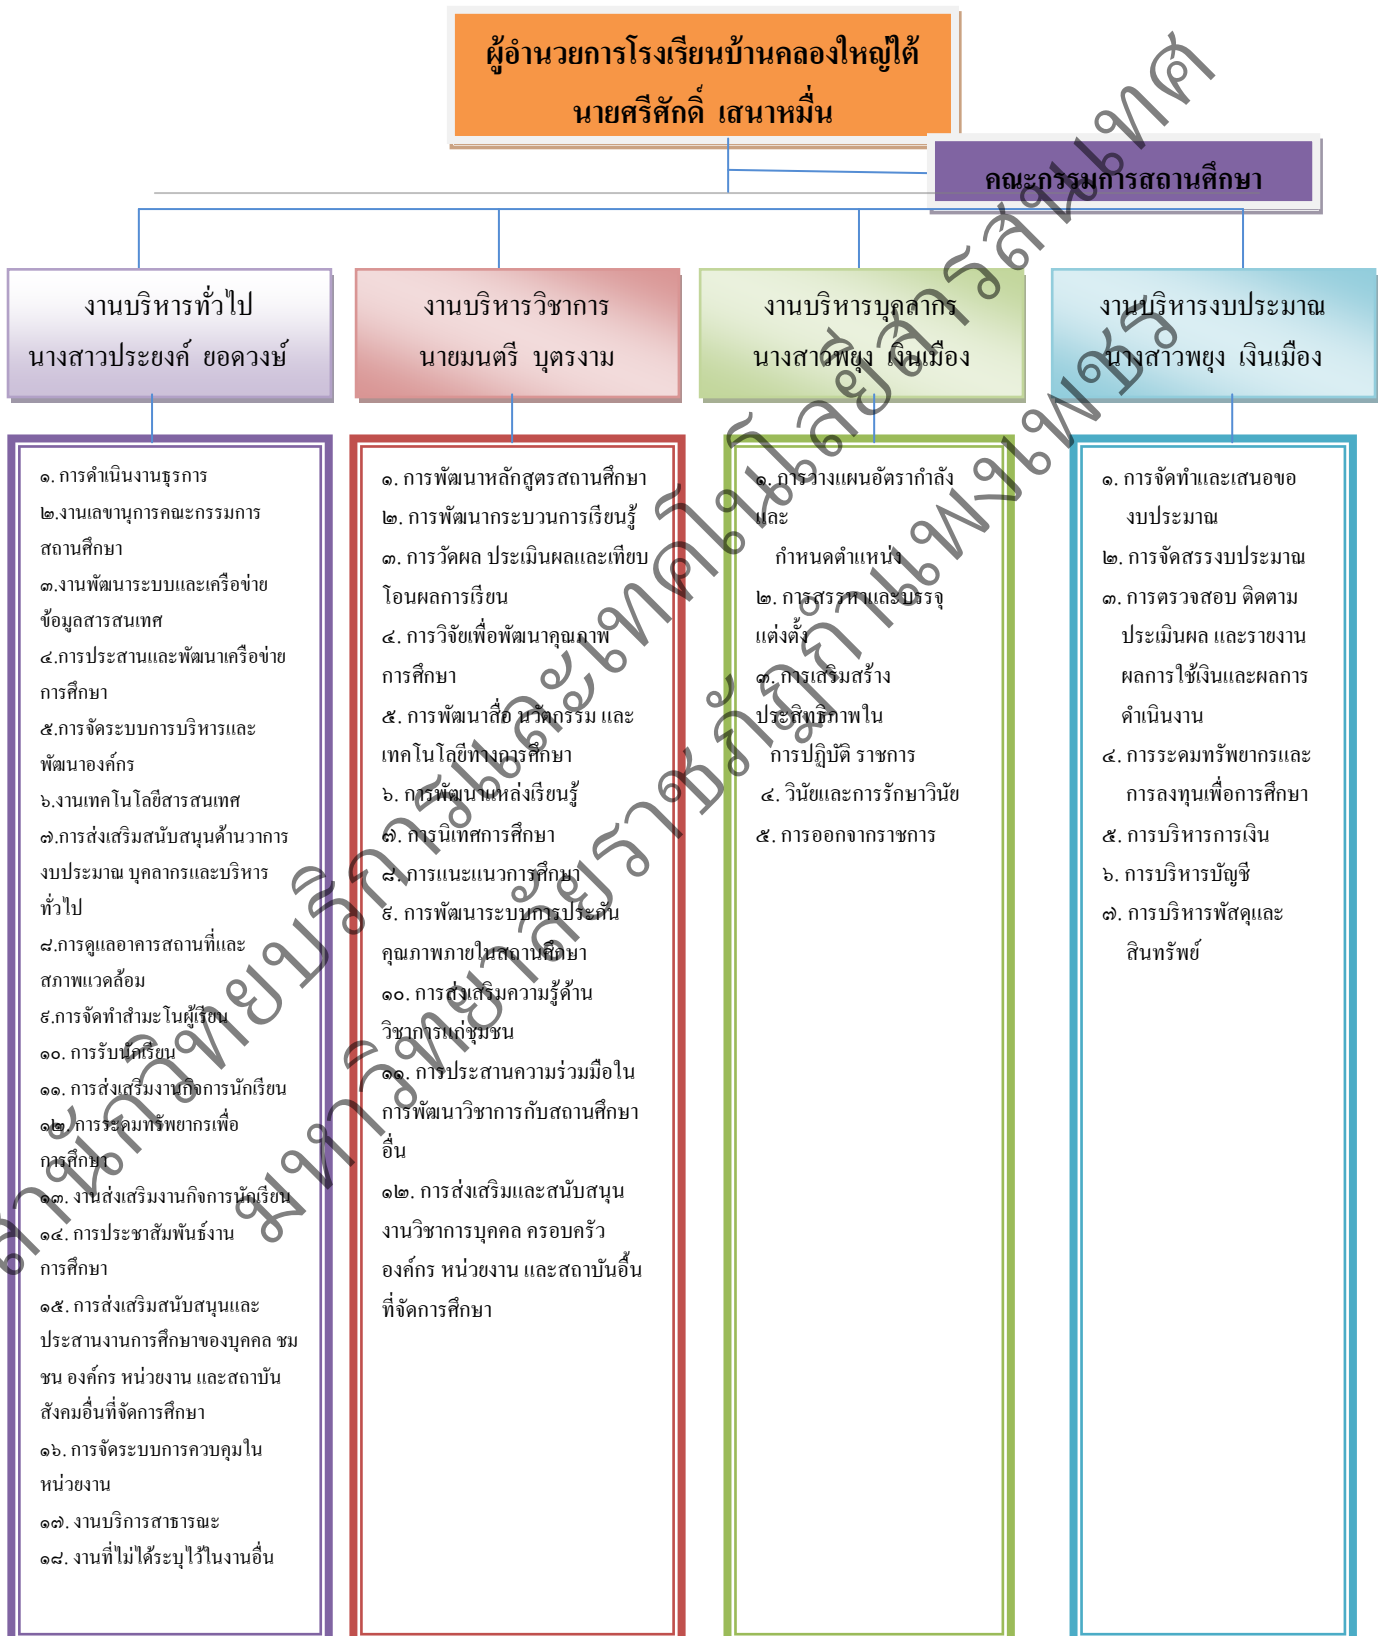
ผู้อำนวยการโรงเรียนบ้านคลองใหญ่ใต้
นายศรีศักดิ์ เสนาหมื่น

คณะกรรมการสถานศึกษา

งานบริหารทั่วไป
นางสาวประยงค์ ยอดวงษ์

๑. การดำเนินงานธุรการ
๒.งานเลขานุการคณะกรรมการสถานศึกษา
๓.งานพัฒนาระบบและเครือข่ายข้อมูลสารสนเทศ
๔.การประสานและพัฒนาเครือข่ายการศึกษา
๕.การจัดระบบการบริหารและพัฒนาองค์กร
๖.งานเทคโนโลยีสารสนเทศ
๗.การส่งเสริมสนับสนุนด้านวาการงบประมาณ บุคลากรและบริหารทั่วไป
๘.การดูแลอาคารสถานที่และสภาพแวดล้อม
๙.การจัดทำสำมะโนผู้เรียน
๑๐. การรับนักเรียน
๑๑. การส่งเสริมงานกิจการนักเรียน
๑๒. การระดมทรัพยากรเพื่อการศึกษา
๑๓. งานส่งเสริมงานกิจการนักเรียน
๑๔. การประชาสัมพันธ์งานการศึกษา
๑๕. การส่งเสริมสนับสนุนและประสานงานการศึกษาของบุคคล ชมชน องค์กร หน่วยงาน และสถาบันสังคมอื่นที่จัดการศึกษา
๑๖. การจัดระบบการควบคุมในหน่วยงาน
๑๗. งานบริการสาธารณะ
๑๘. งานที่ไม่ได้ระบุไว้ในงานอื่น

งานบริหารวิชาการ
นายมนตรี บุตรงาม

๑. การพัฒนาหลักสูตรสถานศึกษา
๒. การพัฒนากระบวนการเรียนรู้
๓. การวัดผล ประเมินผลและเทียบโอนผลการเรียน
๔. การวิจัยเพื่อพัฒนาคุณภาพการศึกษา
๕. การพัฒนาสื่อ นวัตกรรม และเทคโนโลยีทางการศึกษา
๖. การพัฒนาแหล่งเรียนรู้
๗. การนิเทศการศึกษา
๘. การแนะแนวการศึกษา
๙. การพัฒนาระบบการประกันคุณภาพภายในสถานศึกษา
๑๐. การส่งเสริมความรู้ด้านวิชาการแก่ชุมชน
๑๑. การประสานความร่วมมือในการพัฒนาวิชาการกับสถานศึกษาอื่น
๑๒. การส่งเสริมและสนับสนุนงานวิชาการบุคคล ครอบครัว องค์กร หน่วยงาน และสถาบันอื่นที่จัดการศึกษา

งานบริหารบุคลากร
นางสาวพยุง เงินเมือง

๑. การวางแผนอัตรากำลังและ กำหนดตำแหน่ง
๒. การสรรหาและบรรจุแต่งตั้ง
๓. การเสริมสร้างประสิทธิภาพใน การปฏิบัติ ราชการ
๔. วินัยและการรักษาวินัย
๕. การออกจากราชการ

งานบริหารงบประมาณ
นางสาวพยุง เงินเมือง

๑. การจัดทำและเสนอขอ งบประมาณ
๒. การจัดสรรงบประมาณ
๓. การตรวจสอบ ติดตาม ประเมินผล และรายงานผลการใช้เงินและผลการดำเนินงาน
๔. การระดมทรัพยากรและการลงทุนเพื่อการศึกษา
๕. การบริหารการเงิน
๖. การบริหารบัญชี
๗. การบริหารพัสดุและสินทรัพย์

สำนักวิทยบริการและเทคโนโลยีสารสนเทศ มหาวิทยาลัยราชภัฏกำแพงเพชร